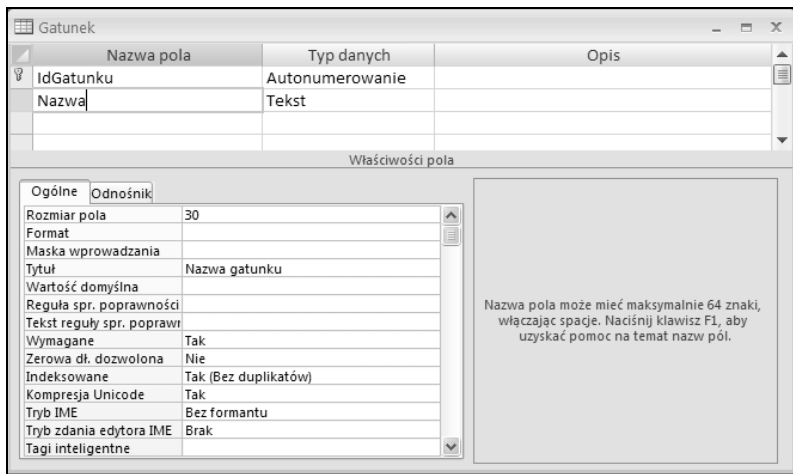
Gatunek

| Nazwa pola | Typ danych | Opis |
|---|---|---|
| IdGatunku | Autonumerowanie | |
| Nazwa | Tekst | |

Właściwości pola

Ogólne | Odnośnik

| | |
|---|---|
| Rozmiar pola | 30 |
| Format | |
| Maska wprowadzania | |
| Tytuł | Nazwa gatunku |
| Wartość domyślna | |
| Reguła spr. poprawności | |
| Tekst reguły spr. poprawn | |
| Wymagane | Tak |
| Zerowa dł. dozwolona | Nie |
| Indeksowane | Tak (Bez duplikatów) |
| Kompresja Unicode | Tak |
| Tryb IME | Bez formantu |
| Tryb zdania edytora IME | Brak |
| Tagi inteligentne | |

Nazwa pola może mieć maksymalnie 64 znaki, włączając spacje. Naciśnij klawisz F1, aby uzyskać pomoc na temat nazw pól.